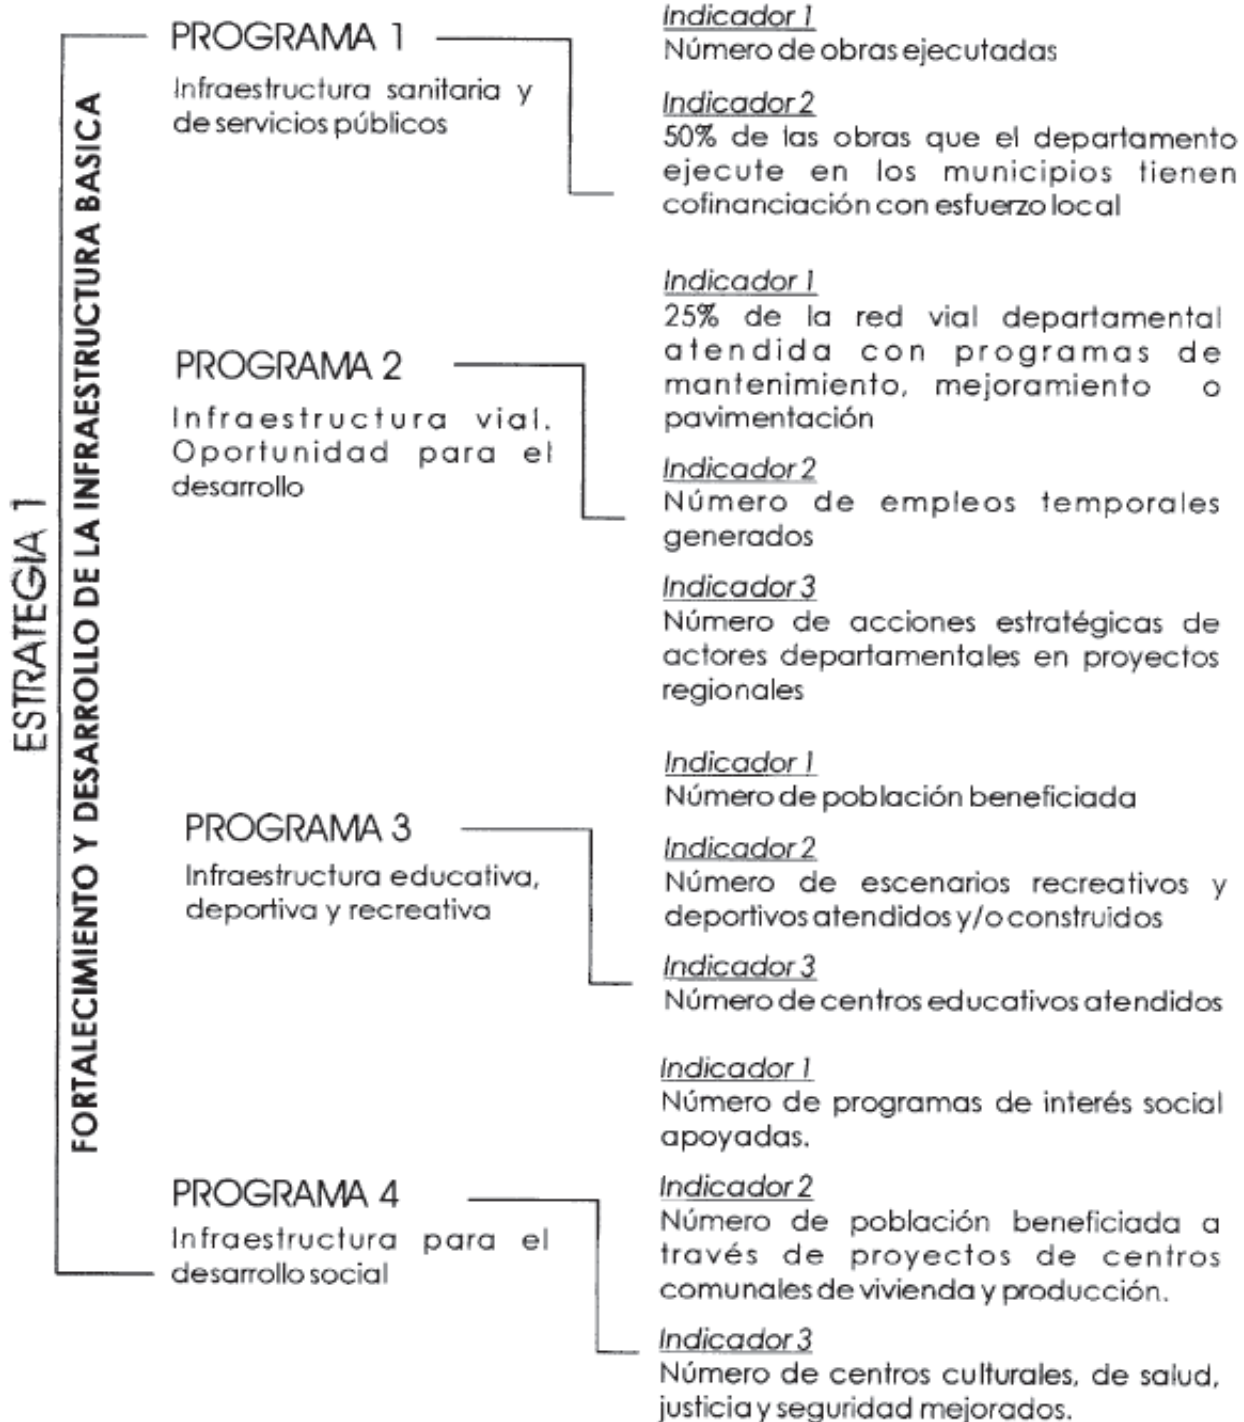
ESTRATEGIA 1

FORTALECIMIENTO Y DESARROLLO DE LA INFRAESTRUCTURA BASICA

PROGRAMA 1
Infraestructura sanitaria y de servicios públicos

Indicador 1
Número de obras ejecutadas

Indicador 2
50% de las obras que el departamento ejecute en los municipios tienen cofinanciación con esfuerzo local

PROGRAMA 2
Infraestructura vial. Oportunidad para el desarrollo

Indicador 1
25% de la red vial departamental atendida con programas de mantenimiento, mejoramiento o pavimentación

Indicador 2
Número de empleos temporales generados

Indicador 3
Número de acciones estratégicas de actores departamentales en proyectos regionales

PROGRAMA 3
Infraestructura educativa, deportiva y recreativa

Indicador 1
Número de población beneficiada

Indicador 2
Número de escenarios recreativos y deportivos atendidos y/o construidos

Indicador 3
Número de centros educativos atendidos

PROGRAMA 4
Infraestructura para el desarrollo social

Indicador 1
Número de programas de interés social apoyadas.

Indicador 2
Número de población beneficiada a través de proyectos de centros comunales de vivienda y producción.

Indicador 3
Número de centros culturales, de salud, justicia y seguridad mejorados.